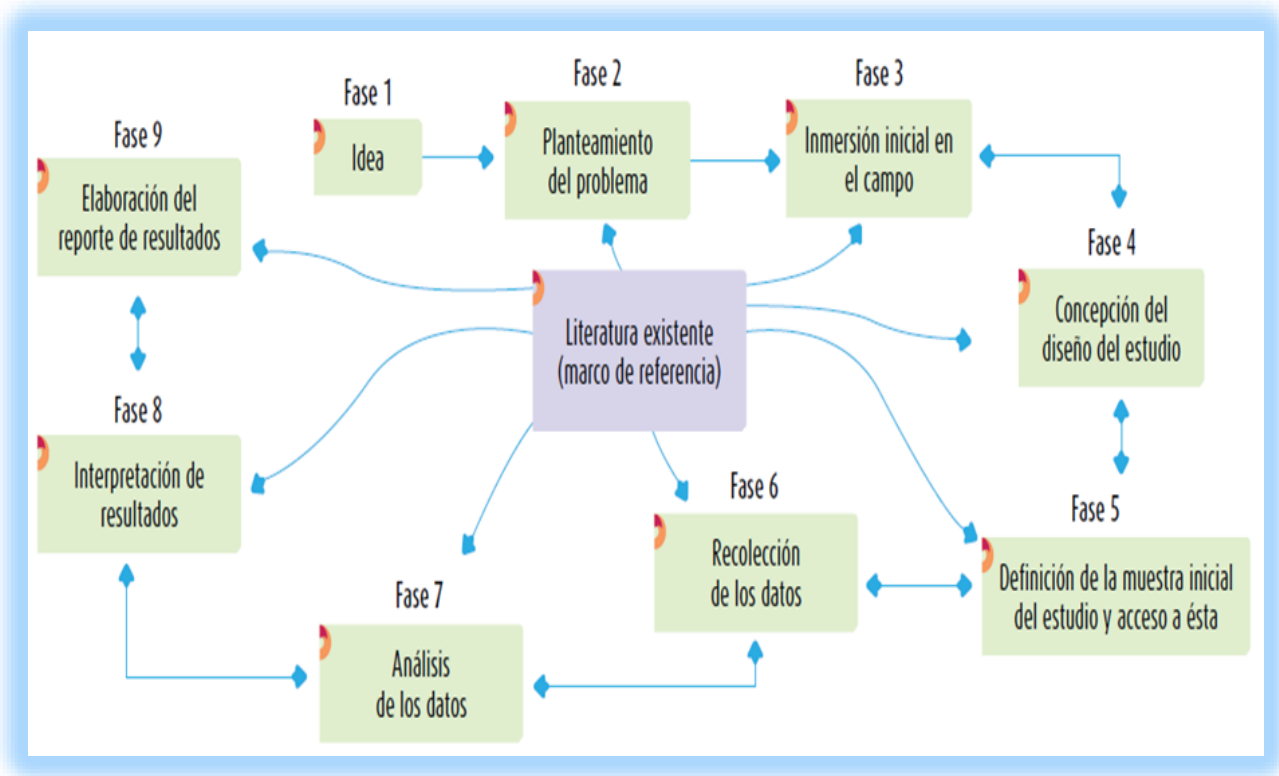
Fase 1
Idea

Fase 2
Planteamiento del problema

Fase 3
Inmersión inicial en el campo

Fase 4
Concepción del diseño del estudio

Fase 5
Definición de la muestra inicial del estudio y acceso a ésta

Fase 6
Recolección de los datos

Fase 7
Análisis de los datos

Fase 8
Interpretación de resultados

Fase 9
Elaboración del reporte de resultados

Literatura existente (marco de referencia)